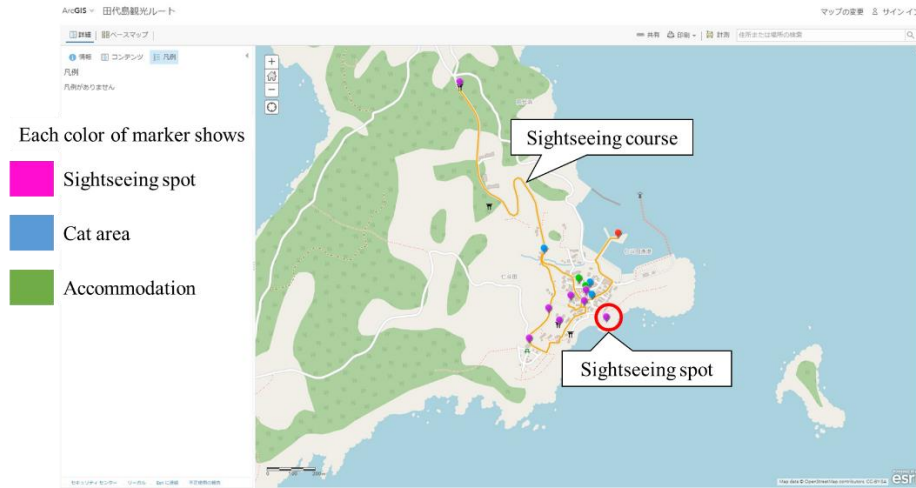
ArcGIS ∨ 田代島観光ルート

マップの変更 サイン イ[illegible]

詳細 ベースマップ

共有 印刷 計測 住所または場所の検索

情報 コンテンツ 凡例

凡例

凡例がありません

Each color of marker shows

Sightseeing spot

Cat area

Accommodation

Sightseeing course

Sightseeing spot

Map data © OpenStreetMap contributors, CC-BY-SA

esri